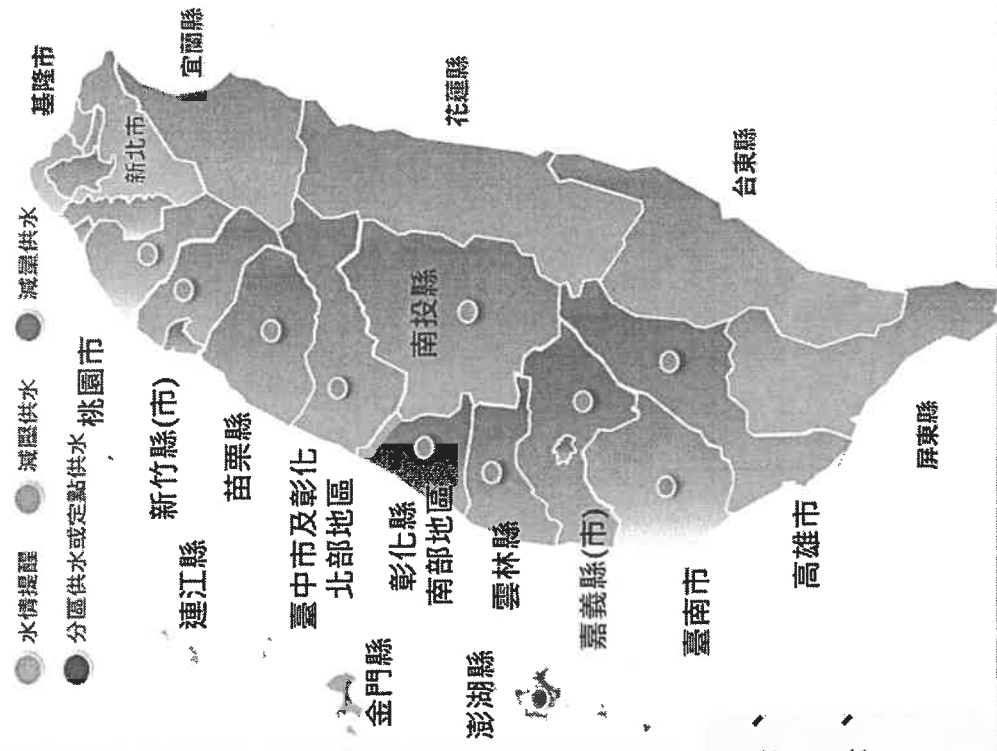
水情提醒
減壓供水
減量供水
分區供水或定點供水
基隆市
宜蘭縣
新北市
花蓮縣
台東縣
桃園市
新竹縣(市)
苗栗縣
連江縣
臺中市及彰化北部地區
南投縣
彰化縣南部地區
雲林縣
嘉義縣(市)
臺南市
高雄市
屏東縣
金門縣
澎湖縣